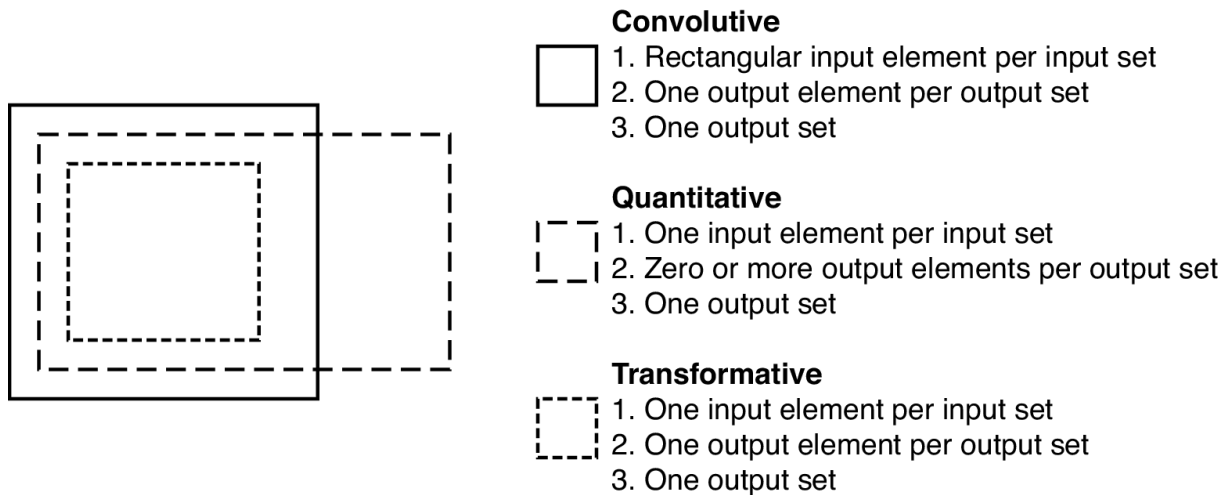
**Convolutive**
1. Rectangular input element per input set
2. One output element per output set
3. One output set

**Quantitative**
1. One input element per input set
2. Zero or more output elements per output set
3. One output set

**Transformative**
1. One input element per input set
2. One output element per output set
3. One output set